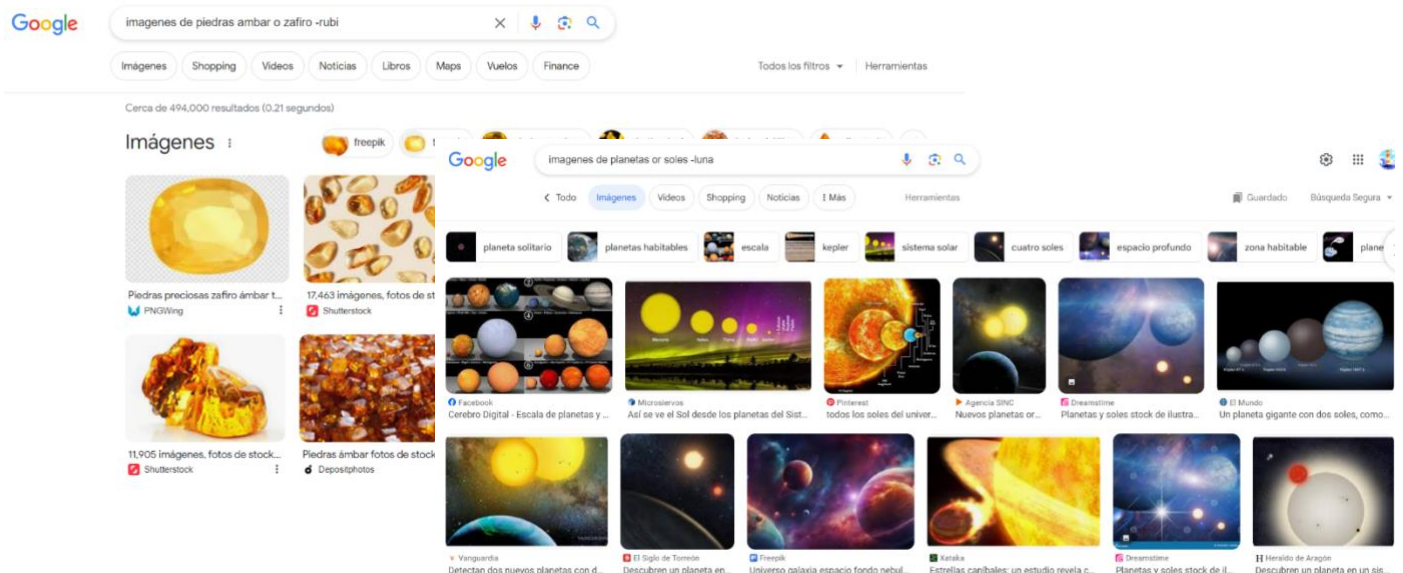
Google

imagenes de piedras ambar o zafiro -rubi

Imágenes Shopping Videos Noticias Libros Maps Vuelos Finance

Todos los filtros Herramientas

Cerca de 494,000 resultados (0.21 segundos)

Imágenes

freepik

Piedras preciosas zafiro ámbar t...
PNGWing

17,463 imágenes, fotos de st
Shutterstock

11,905 imágenes, fotos de stock...
Shutterstock

Piedras ámbar fotos de stock
Depositphotos

Google

imagenes de planetas or soles -luna

Todo Imágenes Videos Shopping Noticias Más

Herramientas

Guardado Búsqueda Segura

planeta solitario planetas habitables escala kepler sistema solar cuatro soles espacio profundo zona habitable plane

Facebook
Cerebro Digital - Escala de planetas y ...

Microsiervos
Así se ve el Sol desde los planetas del Sist...

Pinterest
todos los soles del univer...

Agencia SINC
Nuevos planetas or...

Dreamstime
Planetas y soles stock de ilustra...

El Mundo
Un planeta gigante con dos soles, como...

Vanguardia
Detectan dos nuevos planetas con d...

El Siglo de Torreón
Descubren un planeta en...

Freepik
Universo galaxia espacio fondo nebul...

Kataka
Estrellas caníbales: un estudio revela c...

Dreamstime
Planetas y soles stock de il...

Heraldo de Aragón
Descubren un planeta en un sis...